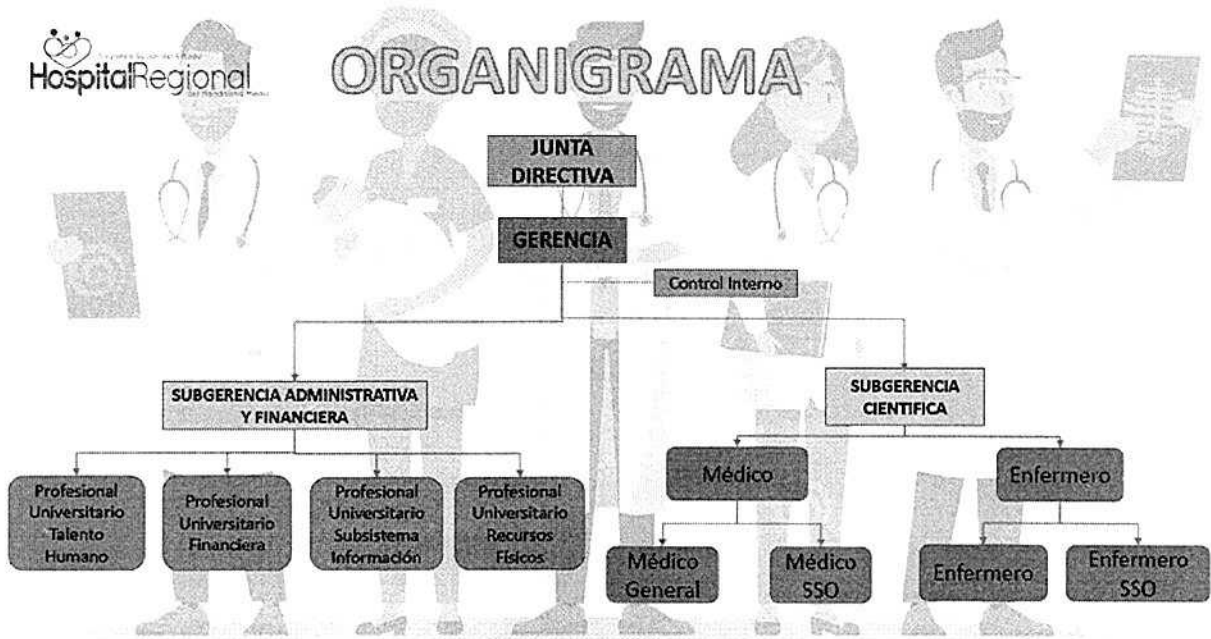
HospitalRegional

ORGANIGRAMA

JUNTA DIRECTIVA

GERENCIA

Control Interno

SUBGERENCIA ADMINISTRATIVA Y FINANCIERA

SUBGERENCIA CIENTIFICA

Profesional Universitario Talento Humano

Profesional Universitario Financiera

Profesional Universitario Subsistema Información

Profesional Universitario Recursos Físicos

Médico

Enfermero

Médico General

Médico SSO

Enfermero

Enfermero SSO